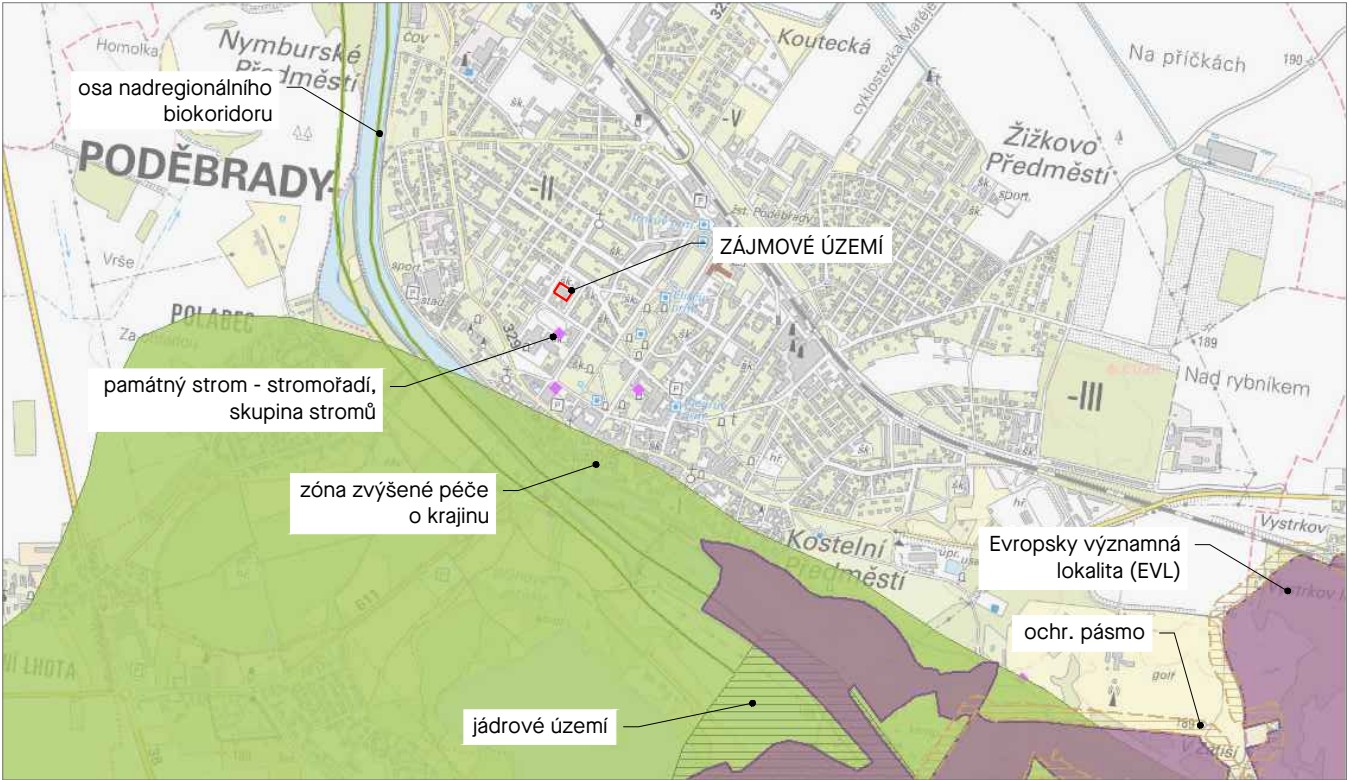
Homolka
Nymburské Předměstí
osa nadregionálního biokoridoru
čov
32
Koutecká
cyklostezka Matěje
Na příčkách
190
PODĚBRADY
šk.
-V
-II
Žižkovo Předměstí
šk.
sport
žst. Poděbrady
Vrše
ZÁJMOVÉ ÚZEMÍ
sport
stad.
šk.
POLABEC
Za
329
šk.
šk.
189
památný strom - stromořadí, skupina stromů
Nad rybníkem
-III
šk.
šk.
hř.
šk.
zóna zvýšené péče o krajinu
Vystrkov
Kostelní Předměstí
úpr.
Evropsky významná lokalita (EVL)
611
ochr. pásmo
NÍ LHOTA
golf
jádrové území
V Zátiší